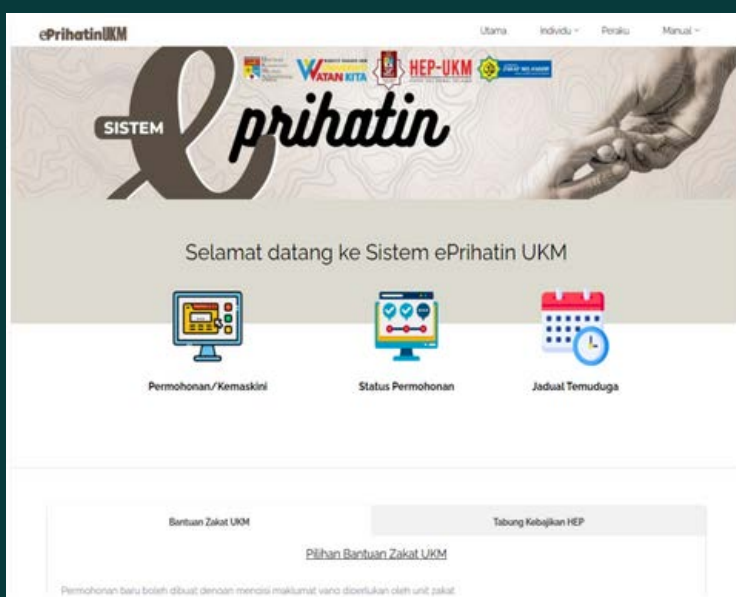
ePrihatinUKM

Utama Individu Peraku Manual

WATAN KITA HEP-UKM

SISTEM eprihatin

Selamat datang ke Sistem ePrihatin UKM

Permohonan/Kemaskini

Status Permohonan

Jadual Temuduga

Bantuan Zakat UKM

Tabung Kebajikan HEP

Pilihan Bantuan Zakat UKM

Permohonan baru boleh dibuat dengan mengisi maklumat yang diperlukan oleh unit zakat